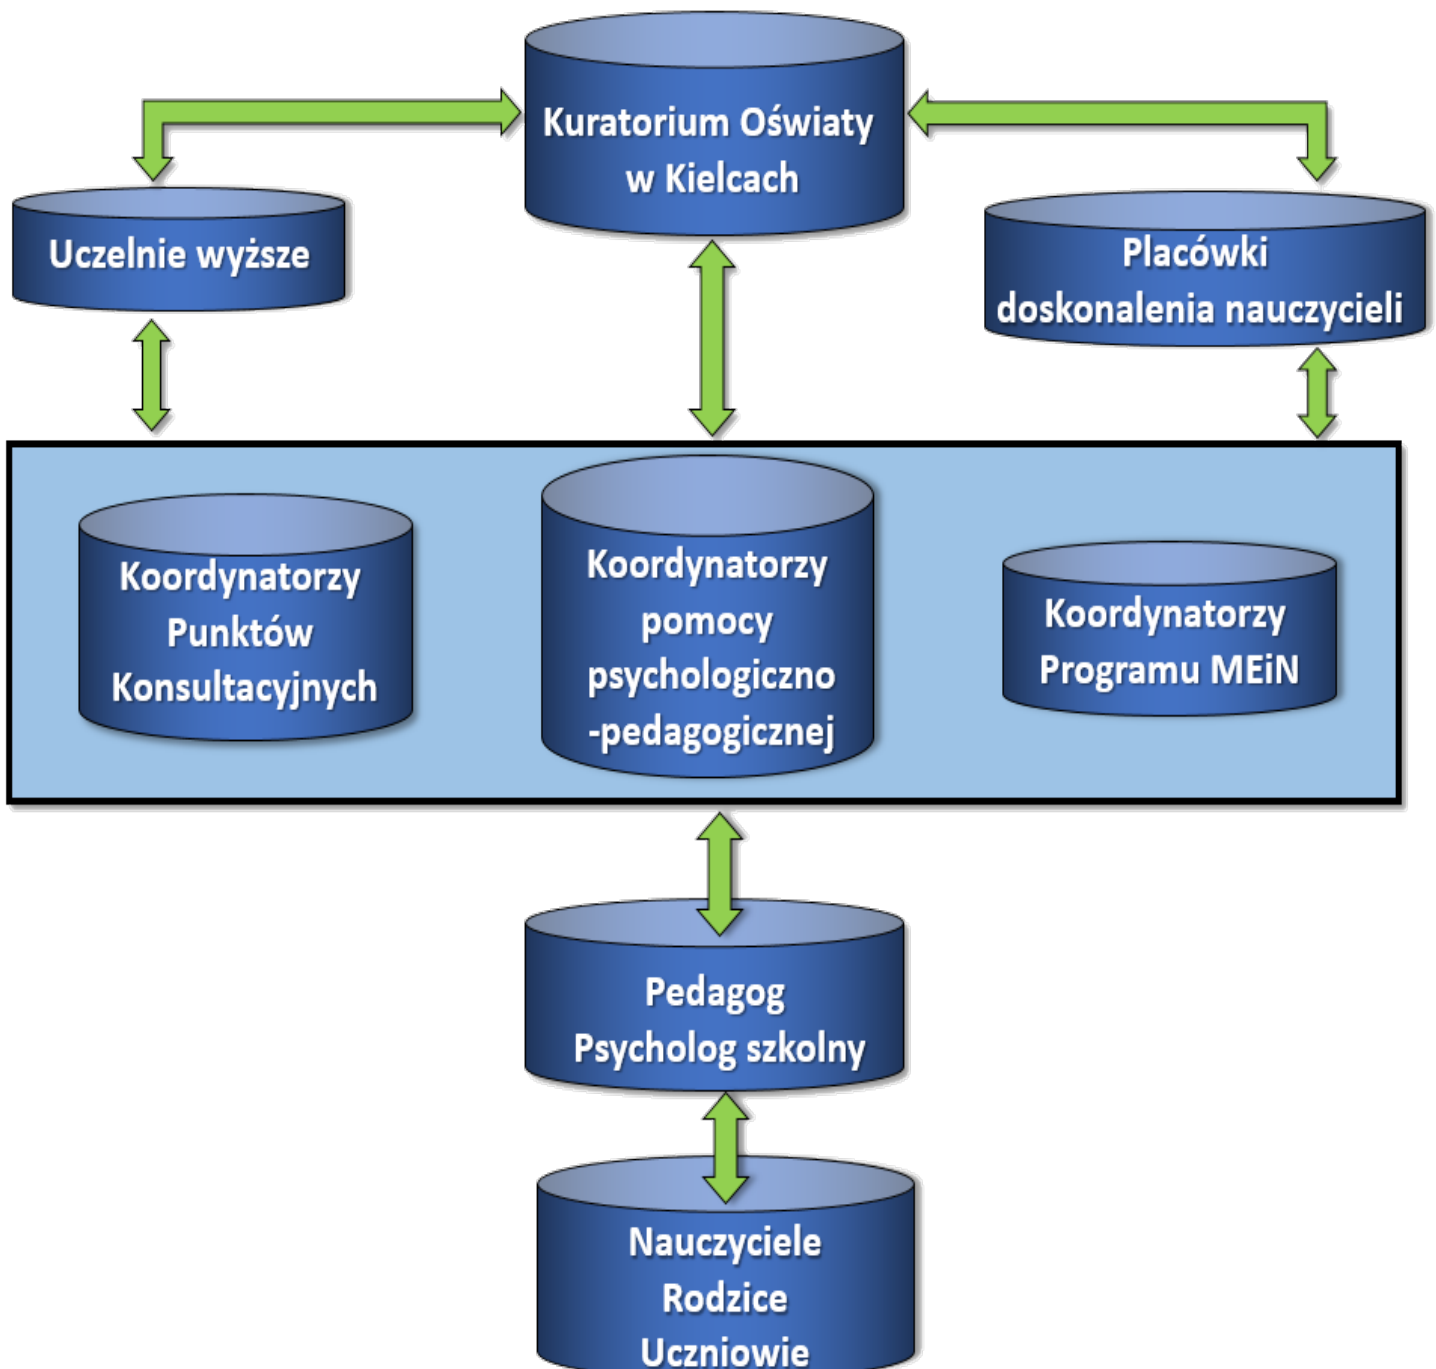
Kuratorium Oświaty w Kielcach

Uczelnie wyższe

Placówki doskonalenia nauczycieli

Koordynatorzy Punktów Konsultacyjnych

Koordynatorzy pomocy psychologiczno -pedagogicznej

Koordynatorzy Programu MEiN

Pedagog Psycholog szkolny

Nauczyciele Rodzice Uczniowie